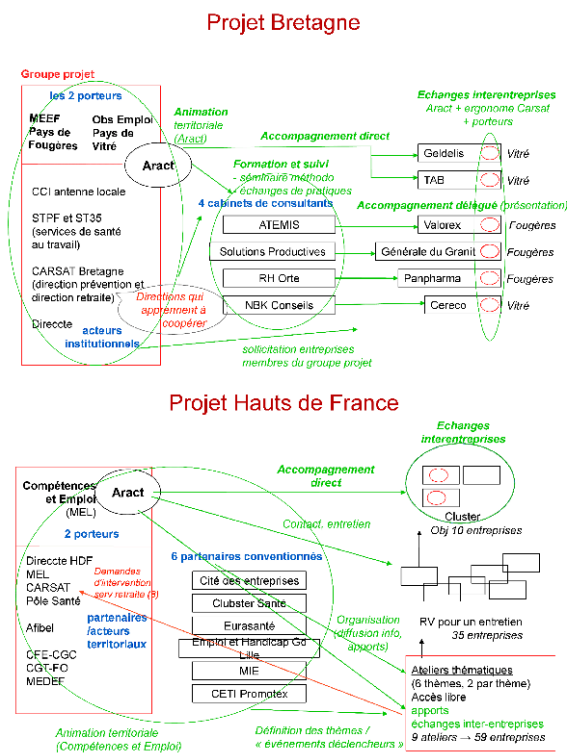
Projet Bretagne

Groupe projet

les 2 porteurs

MEEF Pays de Fougères

Obs Emploi Pays de Vitré

Aract

Animation territoriale (Aract)

Echanges interentreprises
Aract + ergonome Carsat + porteurs

Accompagnement direct

Geldelis Vitré

TAB Vitré

Formation et suivi
- séminaire méthodo
- échanges de pratiques

4 cabinets de consultants

CCI antenne locale

STPF et ST35 (services de santé au travail)

CARSAT Bretagne (direction prévention et direction retraite)

Directte

acteurs institutionnels

Directions qui apprennent à coopérer

ATEMIS

Solutions Productives

RH Orte

NBK Conseils

Accompagnement délégué (présentation)

Valorex Fougères

Générale du Granit Fougères

Panpharma Fougères

Cereco Vitré

sollicitation entreprises membres du groupe projet

Projet Hauts de France

Echanges interentreprises

Accompagnement direct

Compétences et Emploi (MEL)

Aract

2 porteurs

Contact, entretien

Cluster
Obj 10 entreprises

Direccte HDF
MEL
CARSAT
Pôle Santé

Demandes d'intervention serv retraite (3)

Afibel

partenaires /acteurs territoriaux

CFE-CGC
CGT-FO
MEDEF

6 partenaires conventionnés

Cité des entreprises

Clubster Santé

Eurasanté

Emploi et Handicap Gd Lille

MIE

CETI Promotex

Organisation (diffusion info, apports)

RV pour un entretien
35 entreprises

Ateliers thématique
(6 thèmes, 2 par thème)
Accès libre
apports
échanges inter-entreprises
9 ateliers → 59 entreprises

Animation territoriale (Compétences et Emploi)

Définition des thèmes / « événements déclencheurs »